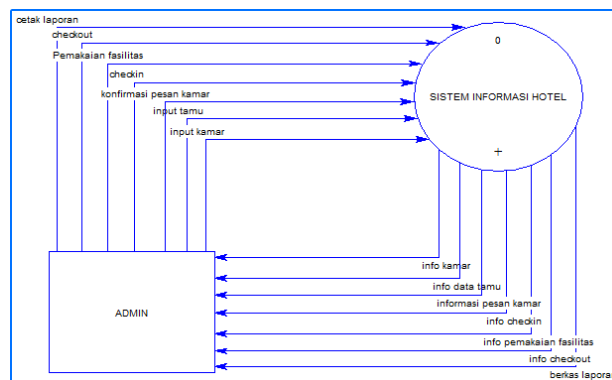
cetak laporan
checkout
Pemakaian fasilitas
checkin
konfirmasi pesan kamar
input tamu
input kamar
0
SISTEM INFORMASI HOTEL
+
ADMIN
info kamar
info data tamu
informasi pesan kamar
info checkin
info pemakaian fasilitas
info checkout
berkas laporan